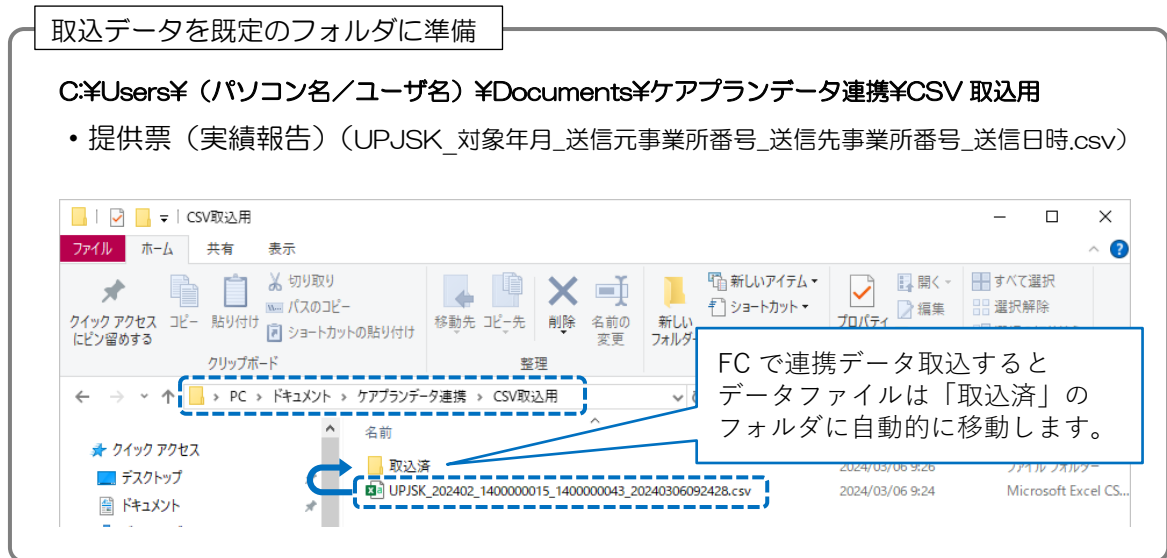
取込データを既定のフォルダに準備

C:¥Users¥（パソコン名／ユーザ名）¥Documents¥ケアプランデータ連携¥CSV 取込用

• 提供票（実績報告）（UPJSK_対象年月_送信元事業所番号_送信先事業所番号_送信日時.csv）

CSV取込用

ファイル　ホーム　共有　表示

クイック アクセスにピン留めする　コピー　貼り付け　切り取り　パスのコピー　ショートカットの貼り付け
クリップボード

移動先　コピー先　削除　名前の変更
整理

新しいフォルダー　新しいアイテム　ショートカット

プロパティ　開く　編集

すべて選択　選択解除

FC で連携データ取込するとデータファイルは「取込済」のフォルダに自動的に移動します。

PC > ドキュメント > ケアプランデータ連携 > CSV取込用

クイック アクセス
デスクトップ
ドキュメント

名前
取込済　2024/03/06 9:26　ファイル フォルダー
UPJSK_202402_1400000015_1400000043_20240306092428.csv　2024/03/06 9:24　Microsoft Excel CS...